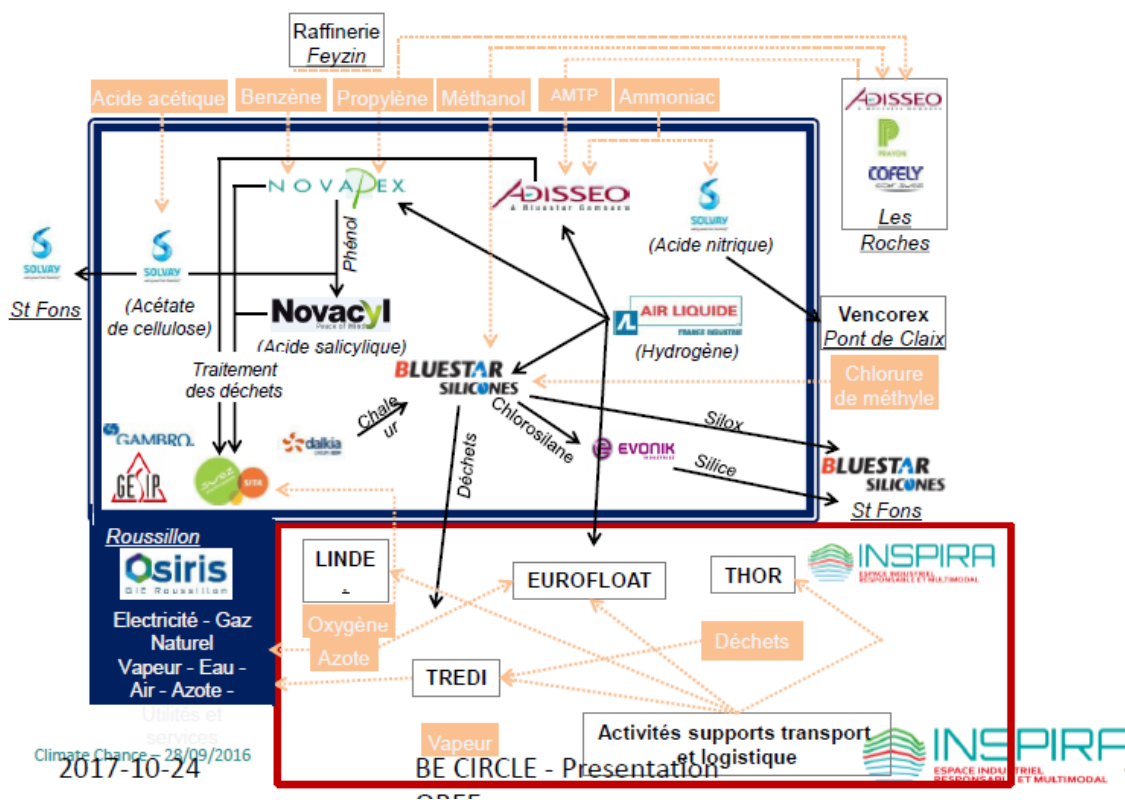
Raffinerie
Feyzin

Acide acétique
Benzène
Propylène
Méthanol
AMTP
Ammoniac

ADISSEO
PRAYON
COFELY
Les Roches

NOVAPEX
ADISSEO
A Bluestar Company
SOLVAY
(Acide nitrique)

SOLVAY
St Fons

SOLVAY
(Acétate de cellulose)

Phénol

Novacyl
(Acide salicylique)

AIR LIQUIDE
FRANCE INDUSTRIE
(Hydrogène)

Vencorex
Pont de Claix

Traitement des déchets

BLUESTAR SILICONES

Chlorure de méthyle

GAMBRO
GESIP
dalkia
Chaleur
Déchets
Chlorosilane
EVONIK
Silox
Silice
BLUESTAR SILICONES
St Fons

Roussillon
Osiris
GIE Roussillon
Electricité - Gaz Naturel
Vapeur - Eau - Air - Azote -
Utilités et services

LINDE
Oxygène
Azote
EUROFLOAT
THOR
INSPIRA
ESPACE INDUSTRIEL RESPONSABLE ET MULTIMODAL
Déchets
TREDI
Vapeur
Activités supports transport et logistique
INSPIRA
ESPACE INDUSTRIEL RESPONSABLE ET MULTIMODAL

Climate Chance – 28/09/2016
2017-10-24
BE CIRCLE - Presentation
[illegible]